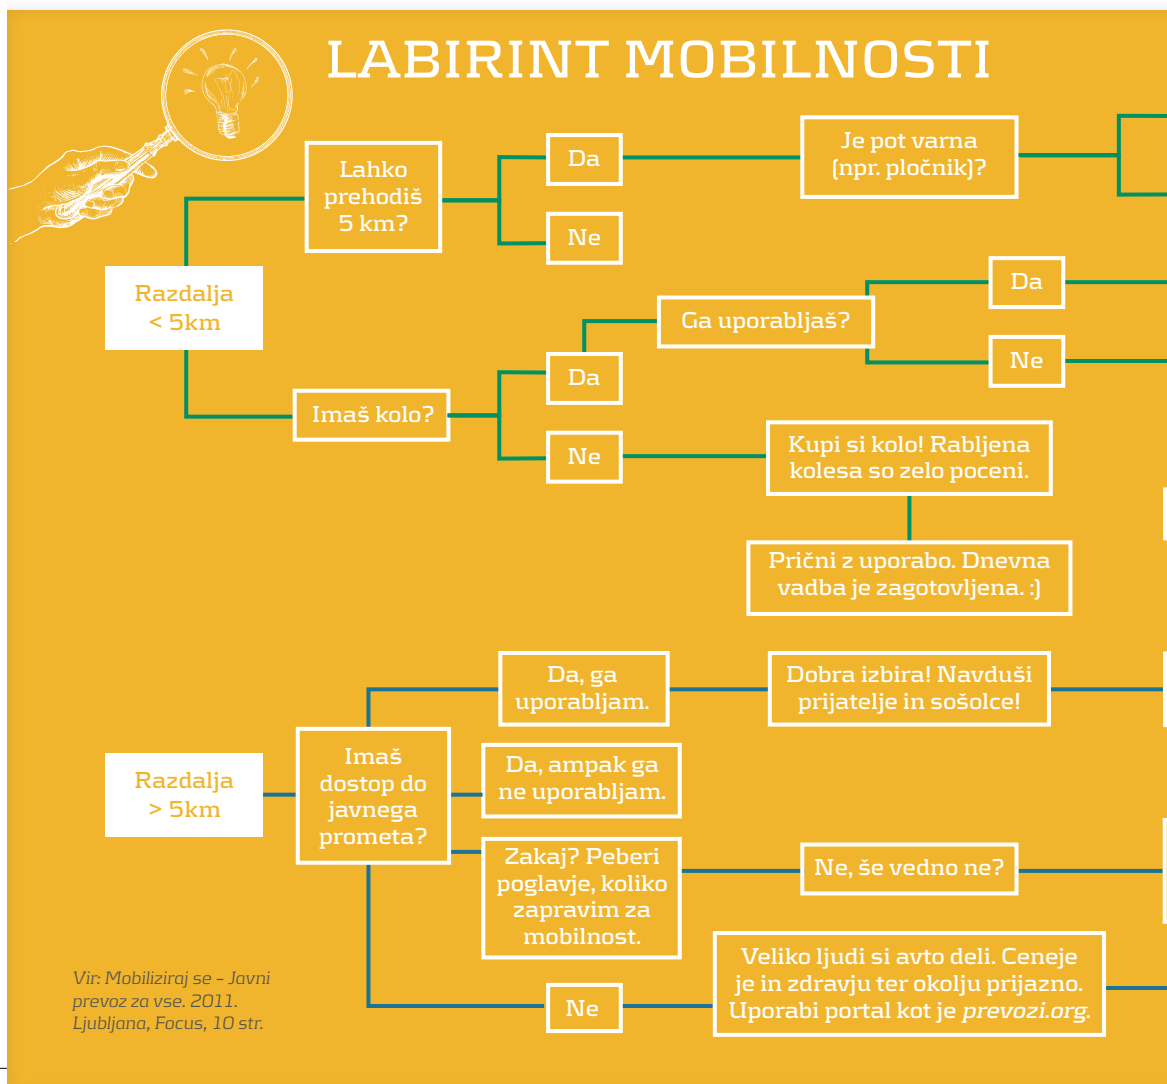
LABIRINT MOBILNOSTI

Razdalja < 5km

Lahko prehodiš 5 km?

Da

Ne

Je pot varna (npr. pločnik)?

Imaš kolo?

Da

Ga uporabljaš?

Da

Ne

Ne

Kupi si kolo! Rabljena kolesa so zelo poceni.

Prični z uporabo. Dnevna vadba je zagotovljena. :)

Razdalja > 5km

Imaš dostop do javnega prometa?

Da, ga uporabljam.

Dobra izbira! Navduši prijatelje in sošolce!

Da, ampak ga ne uporabljam.

Zakaj? Preberi poglavje, koliko zapravim za mobilnost.

Ne, še vedno ne?

Ne

Veliko ljudi si avto deli. Ceneje je in zdravju ter okolju prijazno. Uporabi portal kot je prevozi.org.

Vir: Mobiliziraj se - Javni prevoz za vse. 2011. Ljubljana, Focus, 10 str.